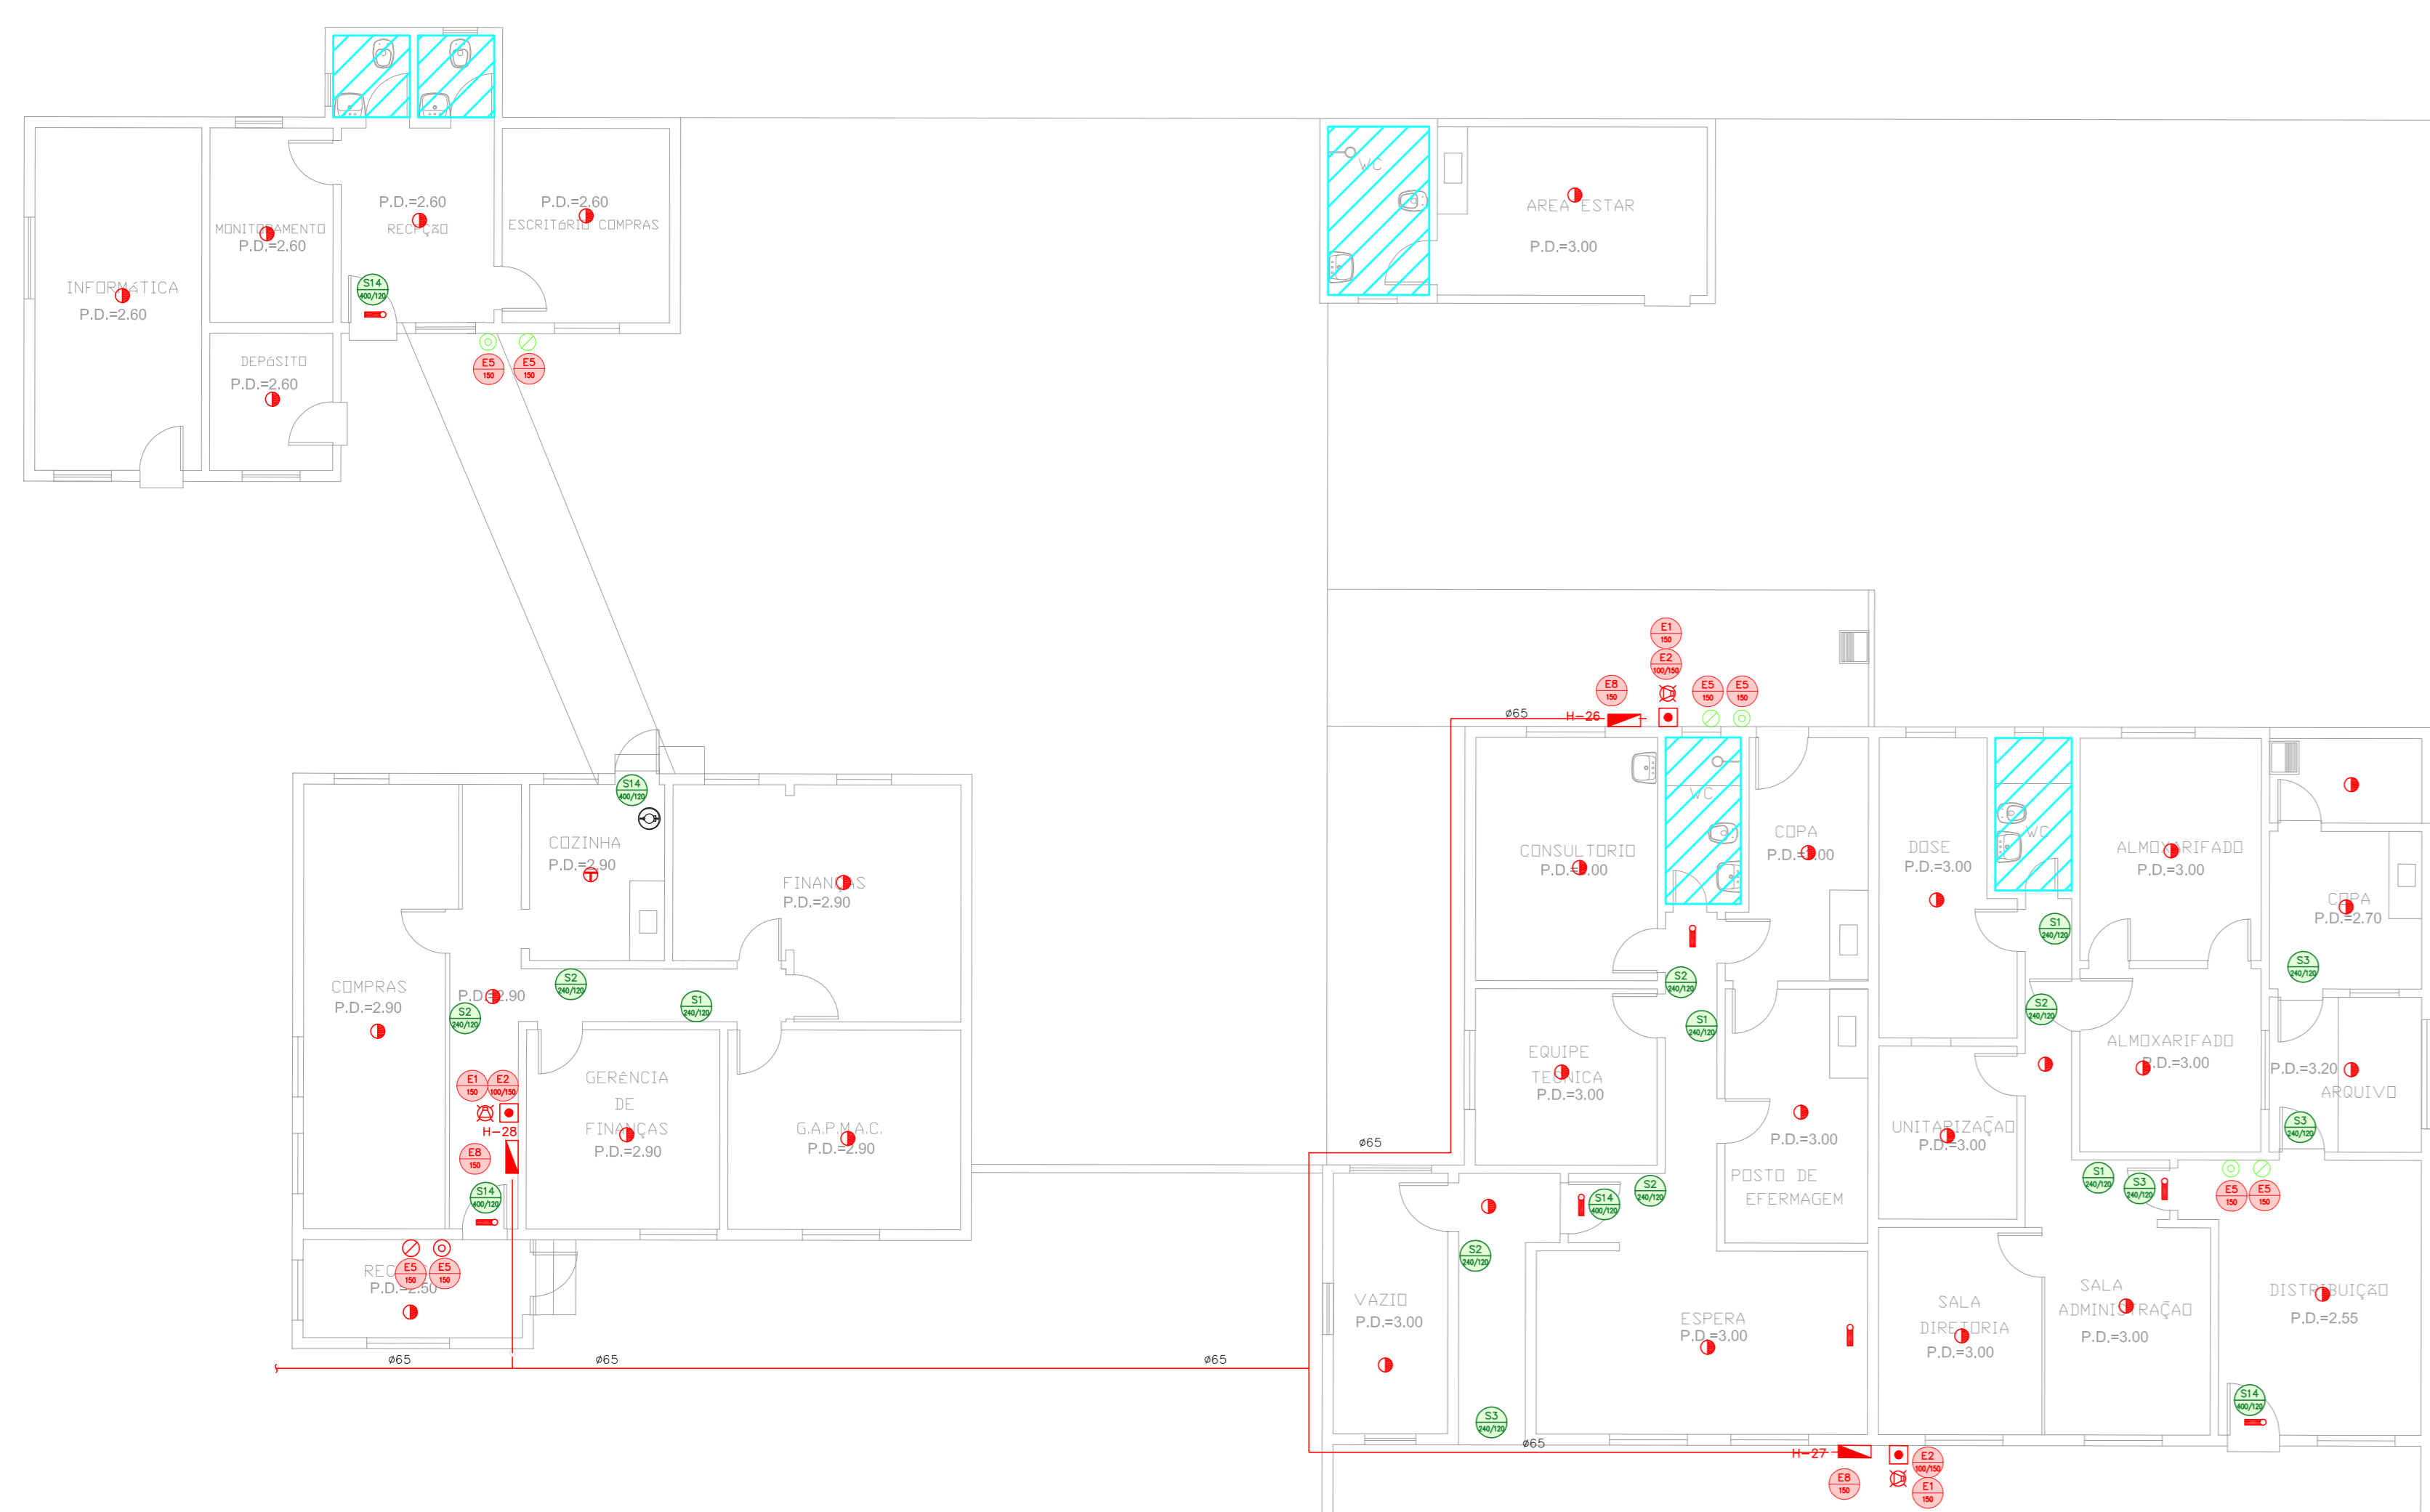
INFORMÁTICA
P.D.=2.60

MONITORAMENTO
P.D.=2.60

P.D.=2.60
RECEPÇÃO

P.D.=2.60
ESCRITÓRIO COMPRAS

DEPÓSITO
P.D.=2.60

S14 400/120

E5 150
E5 150

WC

AREA ESTAR
P.D.=3.00

E1 150
E2 100/150
E8 150
E5 150
E5 150
ø65
H-26

S14 400/120

COZINHA
P.D.=2.90

FINANÇAS
P.D.=2.90

COMPRAS
P.D.=2.90

P.D.=2.90
S2 240/120
S2 240/120
S1 240/120

GERÊNCIA
DE
FINANÇAS
P.D.=2.90

G.A.P.M.A.C.
P.D.=2.90

E1 150
E2 100/150
H-28
E8 150
S14 400/120

REC
P.D.=2.50
E5 150
E5 150

ø65
ø65
ø65
ø65

CONSULTORIO
P.D.=3.00

WC

COPA
P.D.=3.00

DOSE
P.D.=3.00

WC

ALMOXARIFADO
P.D.=3.00

COPA
P.D.=2.70

S1 240/120
S3 240/120
S2 240/120
S2 240/120
S1 240/120

EQUIPE
TECNICA
P.D.=3.00

ALMOXARIFADO
P.D.=3.00

P.D.=3.20
ARQUIVO

S3 240/120

P.D.=3.00
POSTO DE
EFERMAGEM

UNITARIZAÇÃO
P.D.=3.00

S1 240/120
S3 240/120
E5 150
E5 150

S14 400/120
S2 240/120
S2 240/120

VAZIO
P.D.=3.00

ESPERA
P.D.=3.00

SALA
DIRETORIA
P.D.=3.00

SALA
ADMINISTRAÇÃO
P.D.=3.00

DISTRIBUIÇÃO
P.D.=2.55

S14 400/120
S3 240/120

ø65
H-27
E2 100/150
E8 150
E1 150